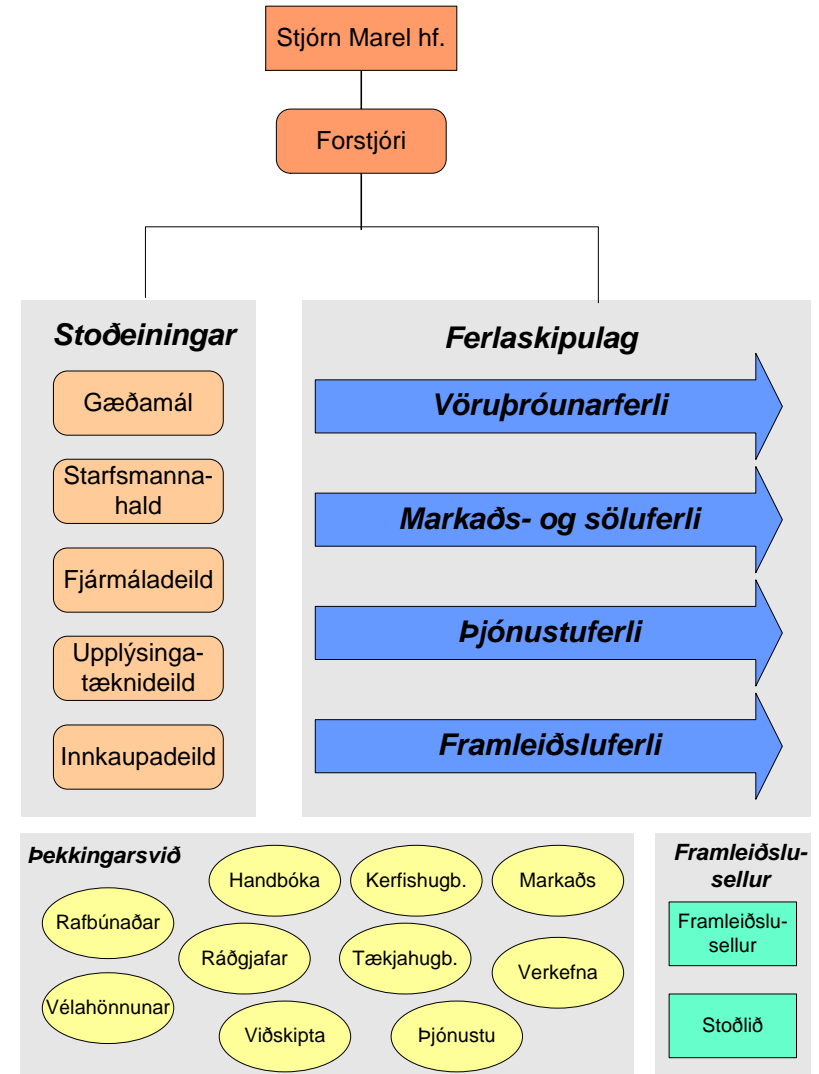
Stjórn Marel hf.

Forstjóri

Stoðeiningar

Gæðamál

Starfsmannahald

Fjármáladeild

Upplýsingatæknideild

Innkaupadeild

Ferlaskipulag

Vöruþróunarferli

Markaðs- og söluferli

Þjónustuferli

Framleiðsluferli

Þekkingarsvið

Handbóka

Kerfishugb.

Markaðs

Rafbúnaðar

Ráðgjafar

Tækjahugb.

Verkefna

Vélahönnunar

Viðskipta

Þjónustu

Framleiðslusellur

Framleiðslusellur

Stoðlið